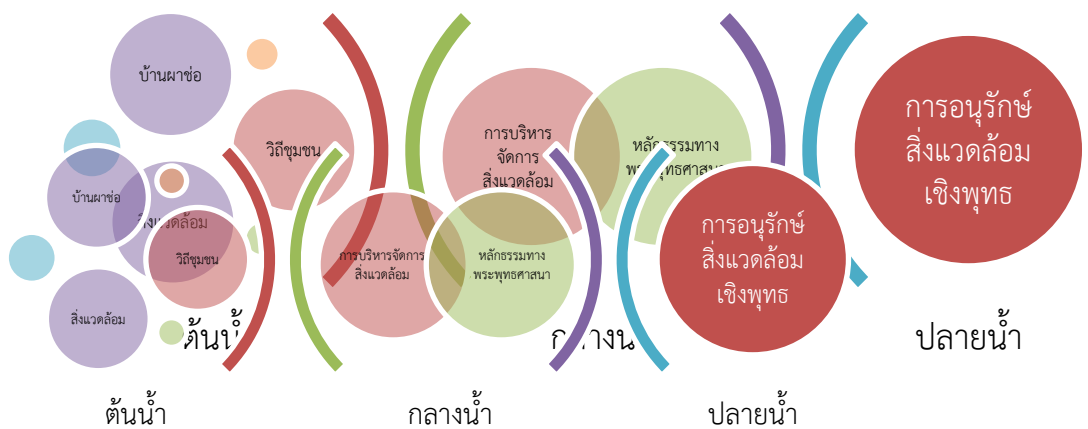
บ้านผาช่อ

วิถีชุมชน

การบริหารจัดการสิ่งแวดล้อม

หลักธรรมทางพระพุทธศาสนา

การอนุรักษ์สิ่งแวดล้อมเชิงพุทธ

บ้านผาช่อ

สิ่งแวดล้อม

วิถีชุมชน

สิ่งแวดล้อม

การบริหารจัดการสิ่งแวดล้อม

หลักธรรมทางพระพุทธศาสนา

การอนุรักษ์สิ่งแวดล้อมเชิงพุทธ

ต้นน้ำ

กลางน

ปลายน้ำ

ต้นน้ำ

กลางน้ำ

ปลายน้ำ